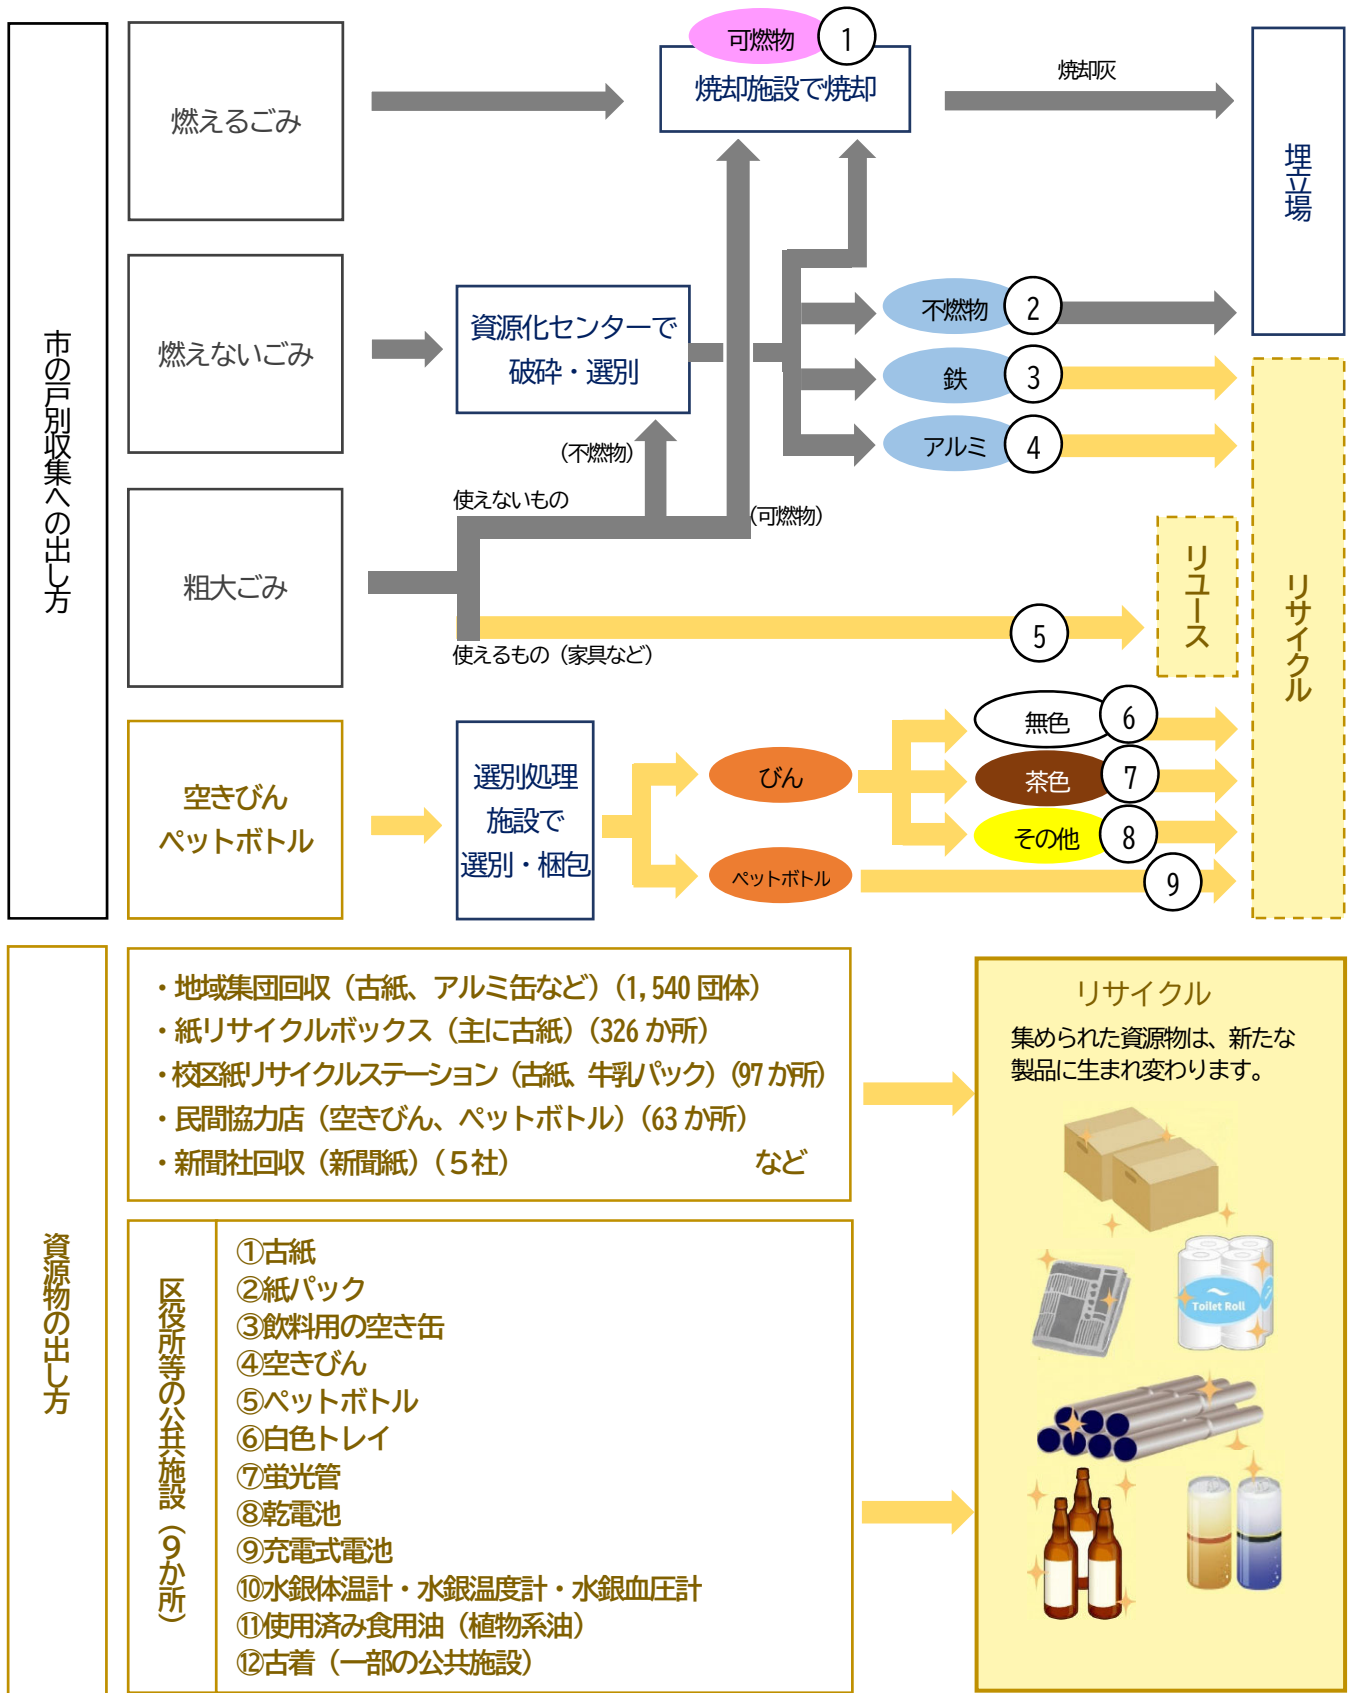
市の戸別収集への出し方

燃えるごみ

可燃物 1
焼却施設で焼却

焼却灰

埋立場

燃えないごみ

資源化センターで破砕・選別

不燃物 2
鉄 3
アルミ 4

（不燃物）
使えないもの
（可燃物）

粗大ごみ

使えるもの（家具など）
5

リユース

リサイクル

空きびん
ペットボトル

選別処理施設で選別・梱包

びん
ペットボトル

無色 6
茶色 7
その他 8
9

資源物の出し方

・地域集団回収（古紙、アルミ缶など）（1,540 団体）
・紙リサイクルボックス（主に古紙）（326 か所）
・校区紙リサイクルステーション（古紙、牛乳パック）（97 か所）
・民間協力店（空きびん、ペットボトル）（63 か所）
・新聞社回収（新聞紙）（５社） など

区役所等の公共施設（９か所）

①古紙
②紙パック
③飲料用の空き缶
④空きびん
⑤ペットボトル
⑥白色トレイ
⑦蛍光管
⑧乾電池
⑨充電式電池
⑩水銀体温計・水銀温度計・水銀血圧計
⑪使用済み食用油（植物系油）
⑫古着（一部の公共施設）

リサイクル
集められた資源物は、新たな製品に生まれ変わります。

Toilet Roll